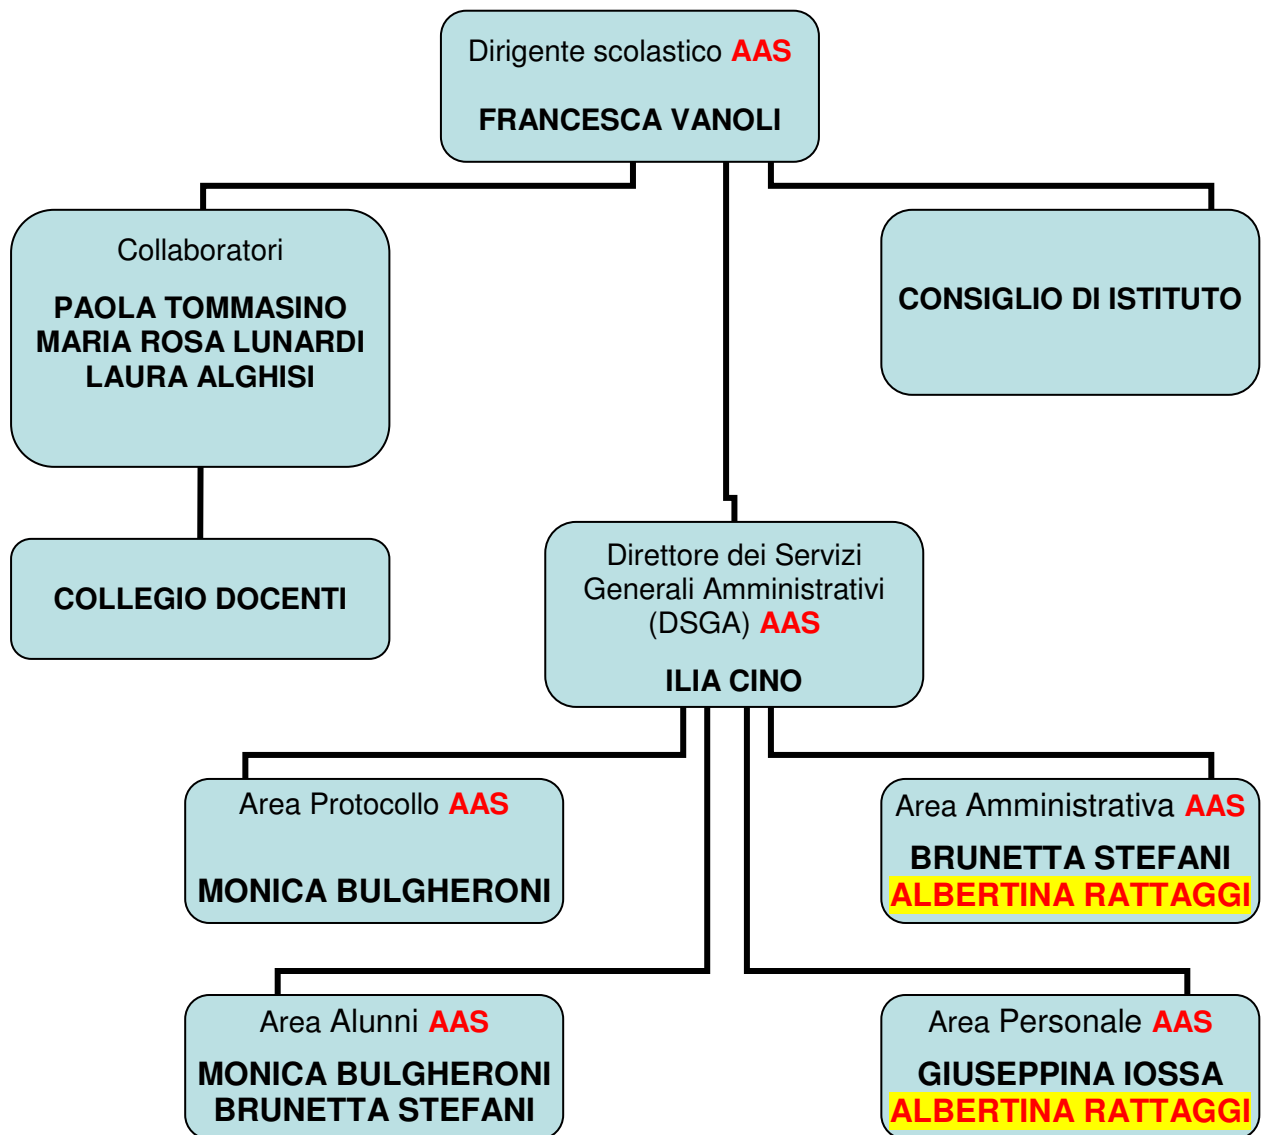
Dirigente scolastico AAS

FRANCESCA VANOLI

Collaboratori

PAOLA TOMMASINO
MARIA ROSA LUNARDI
LAURA ALGHISI

CONSIGLIO DI ISTITUTO

COLLEGIO DOCENTI

Direttore dei Servizi Generali Amministrativi (DSGA) AAS

ILIA CINO

Area Protocollo AAS

MONICA BULGHERONI

Area Amministrativa AAS

BRUNETTA STEFANI
ALBERTINA RATTAGGI

Area Alunni AAS

MONICA BULGHERONI
BRUNETTA STEFANI

Area Personale AAS

GIUSEPPINA IOSSA
ALBERTINA RATTAGGI